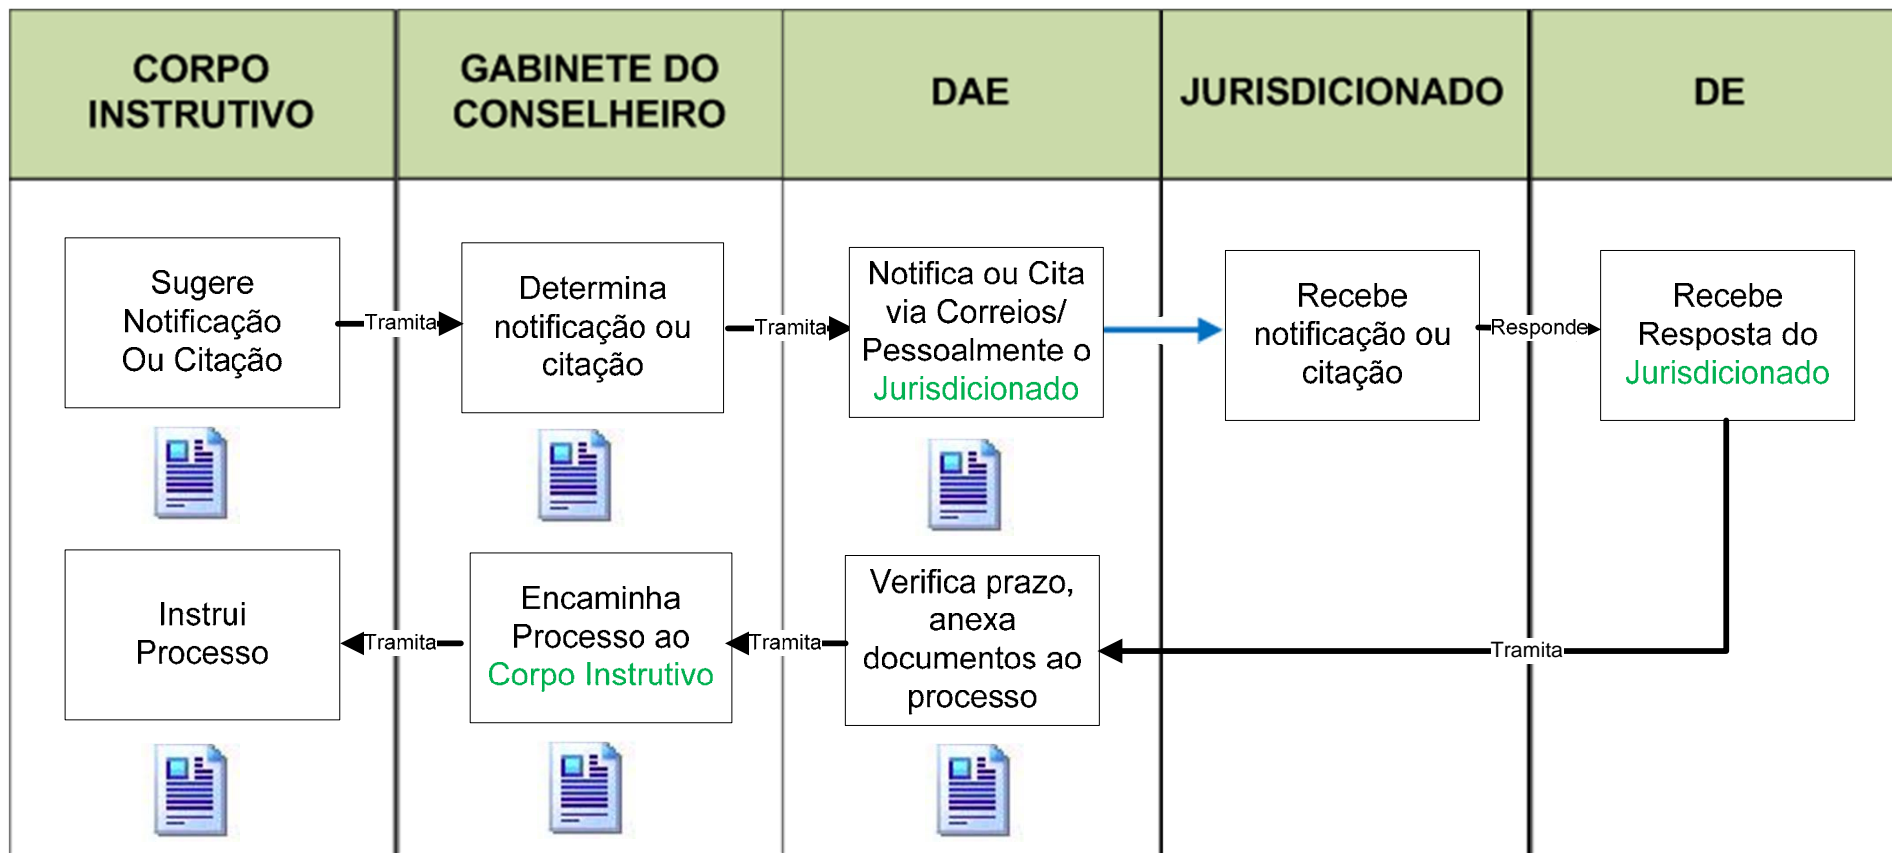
| CORPO INSTRUTIVO | GABINETE DO CONSELHEIRO | DAE | JURISDICIONADO | DE |
|---|---|---|---|---|
| Sugere Notificação Ou Citação | Determina notificação ou citação | Notifica ou Cita via Correios/ Pessoalmente o Jurisdicionado | Recebe notificação ou citação | Recebe Resposta do Jurisdicionado |
| Instrui Processo | Encaminha Processo ao Corpo Instrutivo | Verifica prazo, anexa documentos ao processo | | |

Tramita
Tramita
Responde
Tramita
Tramita
Tramita